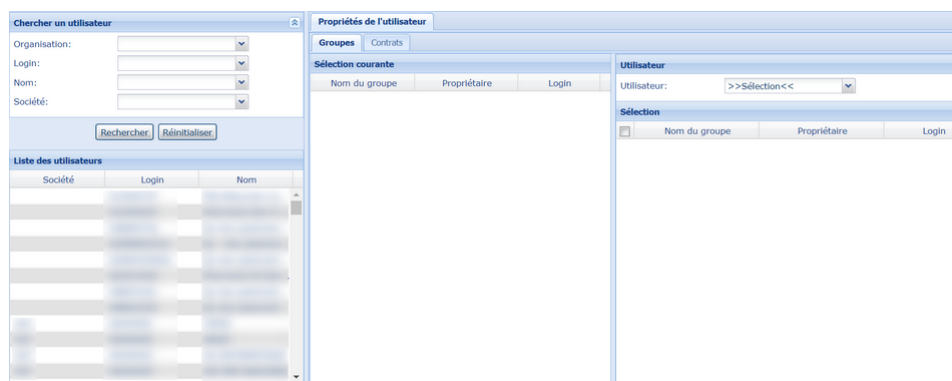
Chercher un utilisateur

Organisation:

Login:

Nom:

Société:

Rechercher Réinitialiser

Liste des utilisateurs

| Société | Login | Nom |
|---|---|---|
| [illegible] | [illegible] | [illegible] |

Propriétés de l'utilisateur

Groupes Contrats

Sélection courante

| Nom du groupe | Propriétaire | Login |
|---|---|---|

Utilisateur

Utilisateur: >>Sélection<<

Sélection

| | Nom du groupe | Propriétaire | Login |
|---|---|---|---|